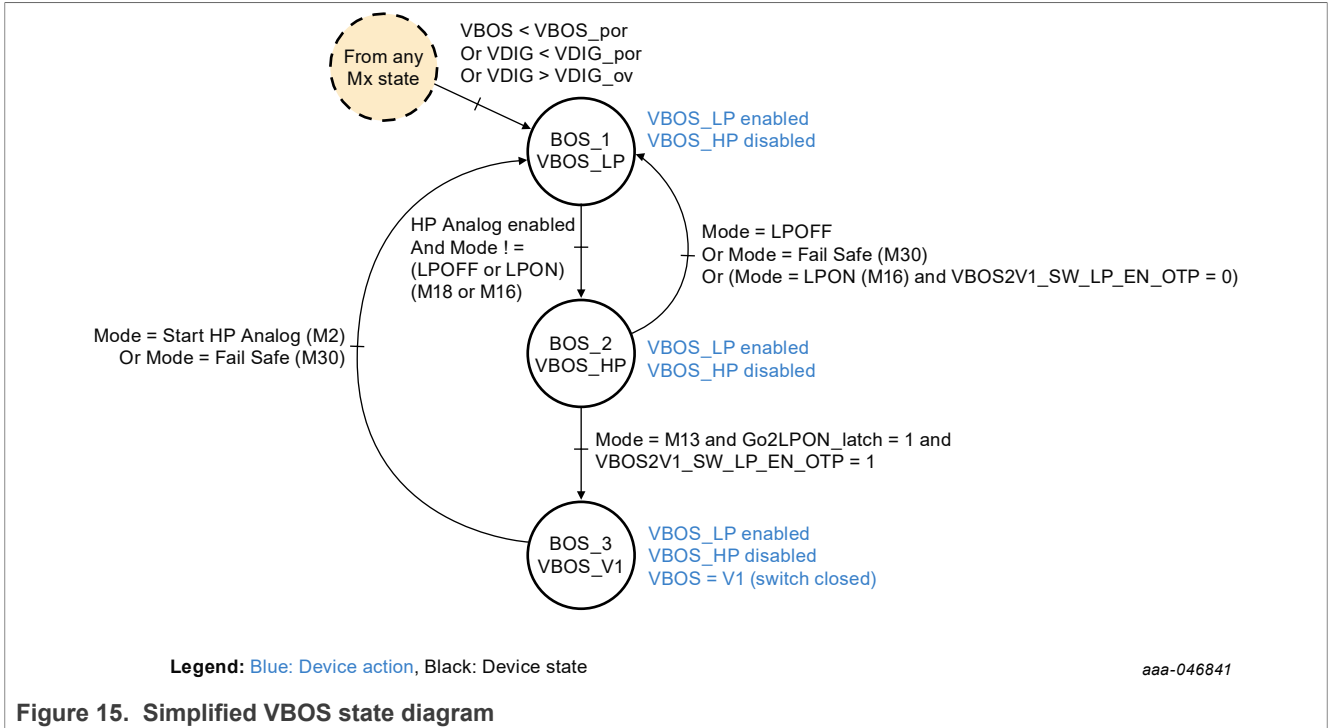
From any Mx state

VBOS < VBOS_por
Or VDIG < VDIG_por
Or VDIG > VDIG_ov

BOS_1
VBOS_LP

VBOS_LP enabled
VBOS_HP disabled

HP Analog enabled
And Mode ! =
(LPOFF or LPON)
(M18 or M16)

Mode = LPOFF
Or Mode = Fail Safe (M30)
Or (Mode = LPON (M16) and VBOS2V1_SW_LP_EN_OTP = 0)

Mode = Start HP Analog (M2)
Or Mode = Fail Safe (M30)

BOS_2
VBOS_HP

VBOS_LP enabled
VBOS_HP disabled

Mode = M13 and Go2LPON_latch = 1 and
VBOS2V1_SW_LP_EN_OTP = 1

BOS_3
VBOS_V1

VBOS_LP enabled
VBOS_HP disabled
VBOS = V1 (switch closed)

Legend: Blue: Device action, Black: Device state

aaa-046841

Figure 15. Simplified VBOS state diagram